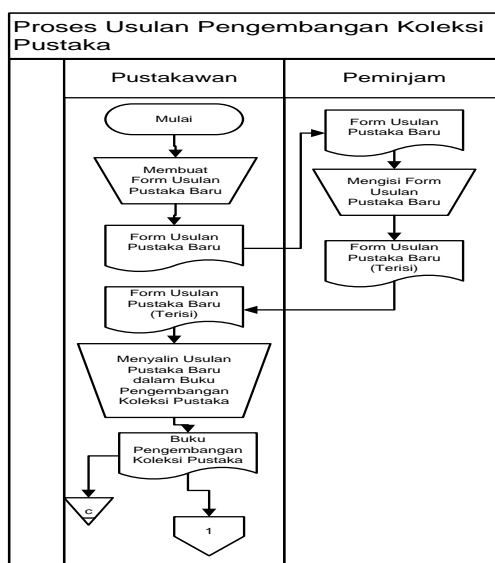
Proses Usulan Pengembangan Koleksi Pustaka

Pustakawan

Peminjam

Mulai

Membuat Form Usulan Pustaka Baru

Form Usulan Pustaka Baru

Form Usulan Pustaka Baru

Mengisi Form Usulan Pustaka Baru

Form Usulan Pustaka Baru (Terisi)

Form Usulan Pustaka Baru (Terisi)

Menyalin Usulan Pustaka Baru dalam Buku Pengembangan Koleksi Pustaka

Buku Pengembangan Koleksi Pustaka

C

1